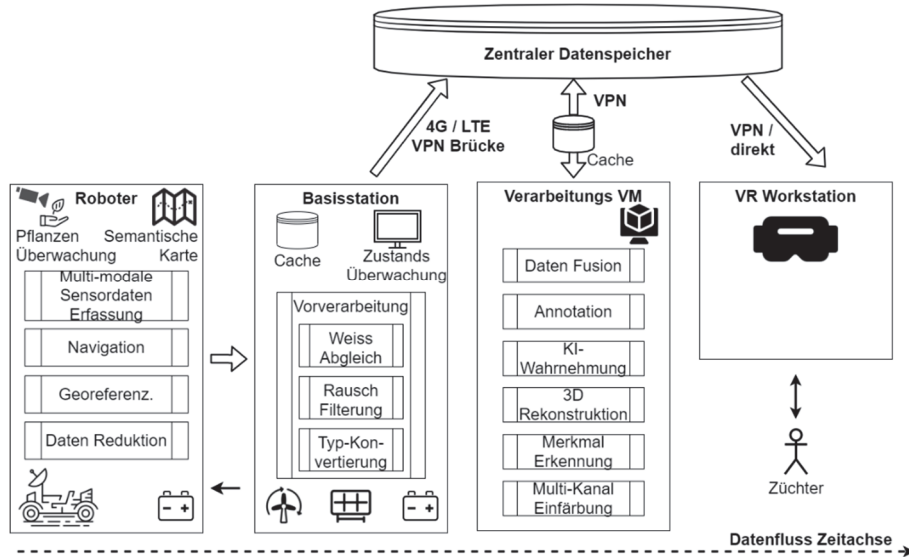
Zentraler Datenspeicher

4G / LTE
VPN Brücke

VPN

Cache

VPN /
direkt

Roboter

Pflanzen Überwachung

Semantische Karte

Multi-modale Sensordaten Erfassung

Navigation

Georeferenz.

Daten Reduktion

Basisstation

Cache

Zustands Überwachung

Vorverarbeitung

Weiss Abgleich

Rausch Filterung

Typ-Konvertierung

Verarbeitungs VM

Daten Fusion

Annotation

KI-Wahrnehmung

3D Rekonstruktion

Merkmal Erkennung

Multi-Kanal Einfärbung

VR Workstation

Züchter

Datenfluss Zeitachse